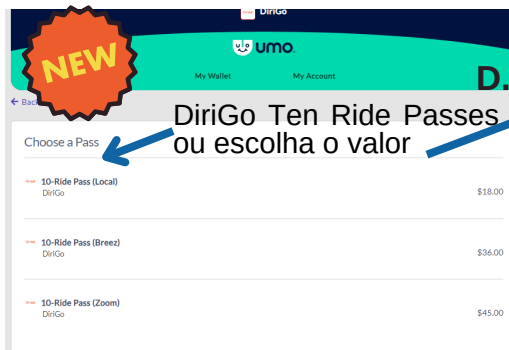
DiriGo

NEW

umo

My Wallet

My Account

D.

← Back

DiriGo Ten Ride Passes ou escolha o valor

Choose a Pass

10-Ride Pass (Local)
DiriGo
$18.00

10-Ride Pass (Breez)
DiriGo
$36.00

10-Ride Pass (Zoom)
DiriGo
$45.00